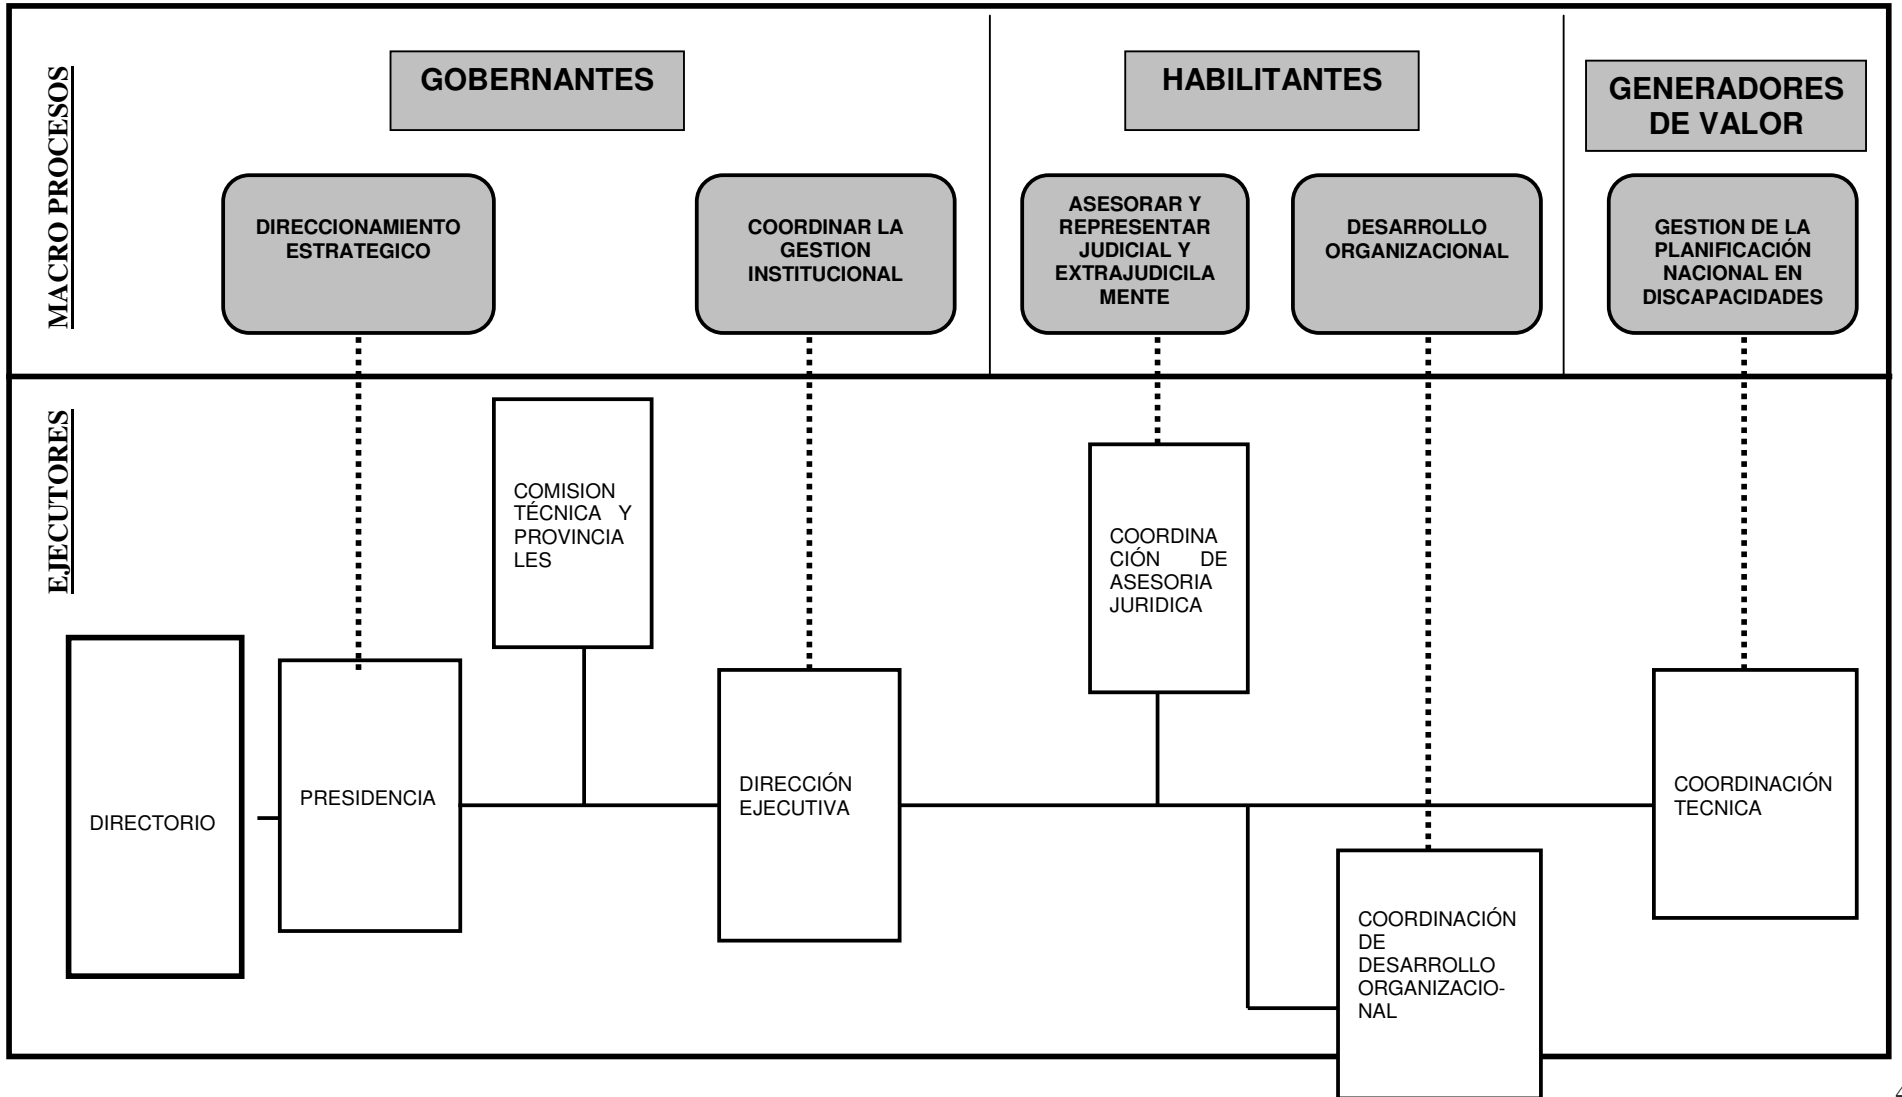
MACRO PROCESOS

GOBERNANTES

HABILITANTES

GENERADORES DE VALOR

DIRECCIONAMIENTO ESTRATEGICO

COORDINAR LA GESTION INSTITUCIONAL

ASESORAR Y REPRESENTAR JUDICIAL Y EXTRAJUDICILAMENTE

DESARROLLO ORGANIZACIONAL

GESTION DE LA PLANIFICACIÓN NACIONAL EN DISCAPACIDADES

EJECUTORES

COMISION TÉCNICA Y PROVINCIALES

COORDINACIÓN DE ASESORIA JURIDICA

DIRECTORIO

PRESIDENCIA

DIRECCIÓN EJECUTIVA

COORDINACIÓN TECNICA

COORDINACIÓN DE DESARROLLO ORGANIZACIONAL

4